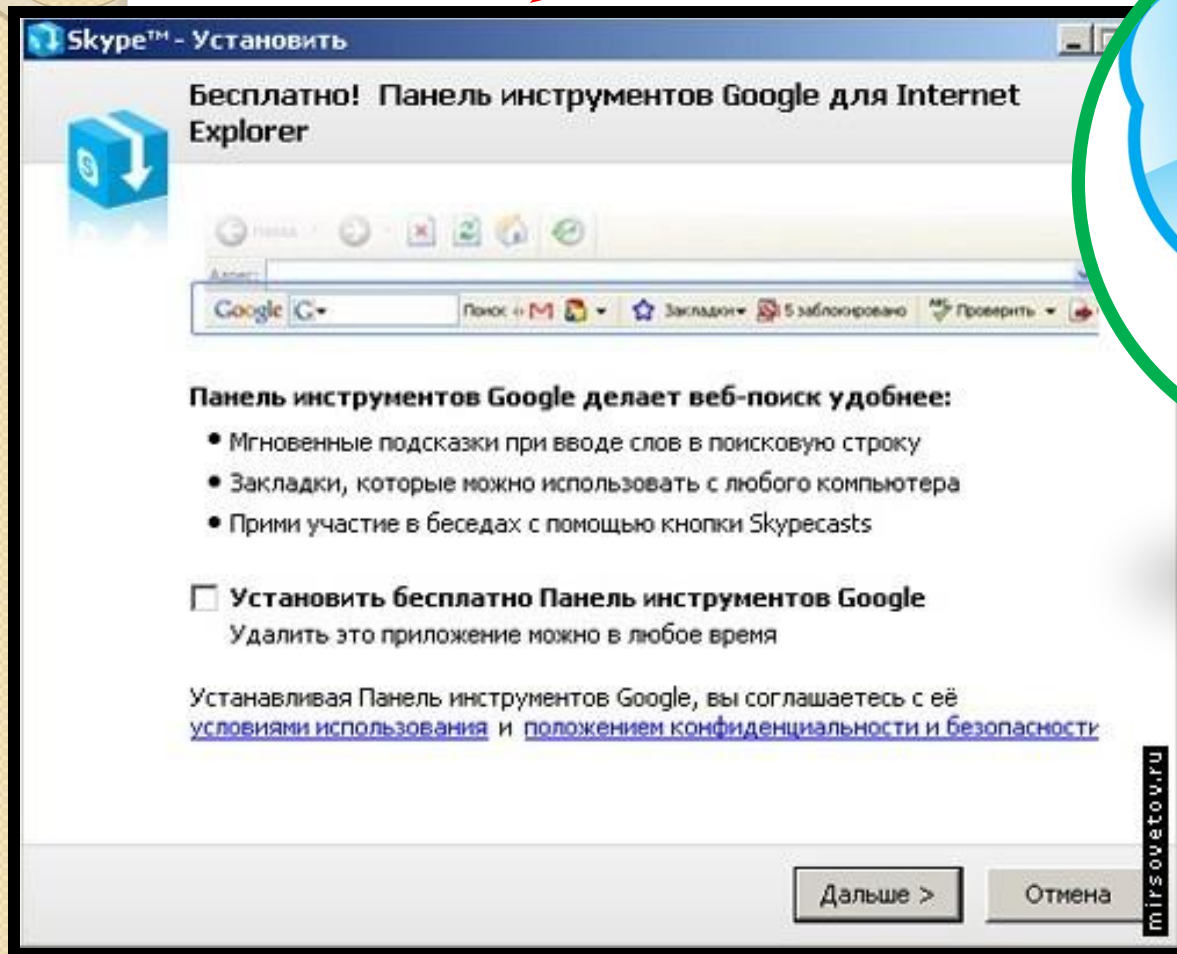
Skype™ - Установить

Бесплатно! Панель инструментов Google для Internet Explorer

Назад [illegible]
Адрес:
Google G- Поиск M Закладки 5 заблокировано Проверить

Панель инструментов Google делает веб-поиск удобнее:

• Мгновенные подсказки при вводе слов в поисковую строку
• Закладки, которые можно использовать с любого компьютера
• Прими участие в беседах с помощью кнопки Skypecasts

Установить бесплатно Панель инструментов Google
Удалить это приложение можно в любое время

Устанавливая Панель инструментов Google, вы соглашаетесь с её условиями использования и положением конфиденциальности и безопасности

mirsovetov.ru

Дальше > Отмена